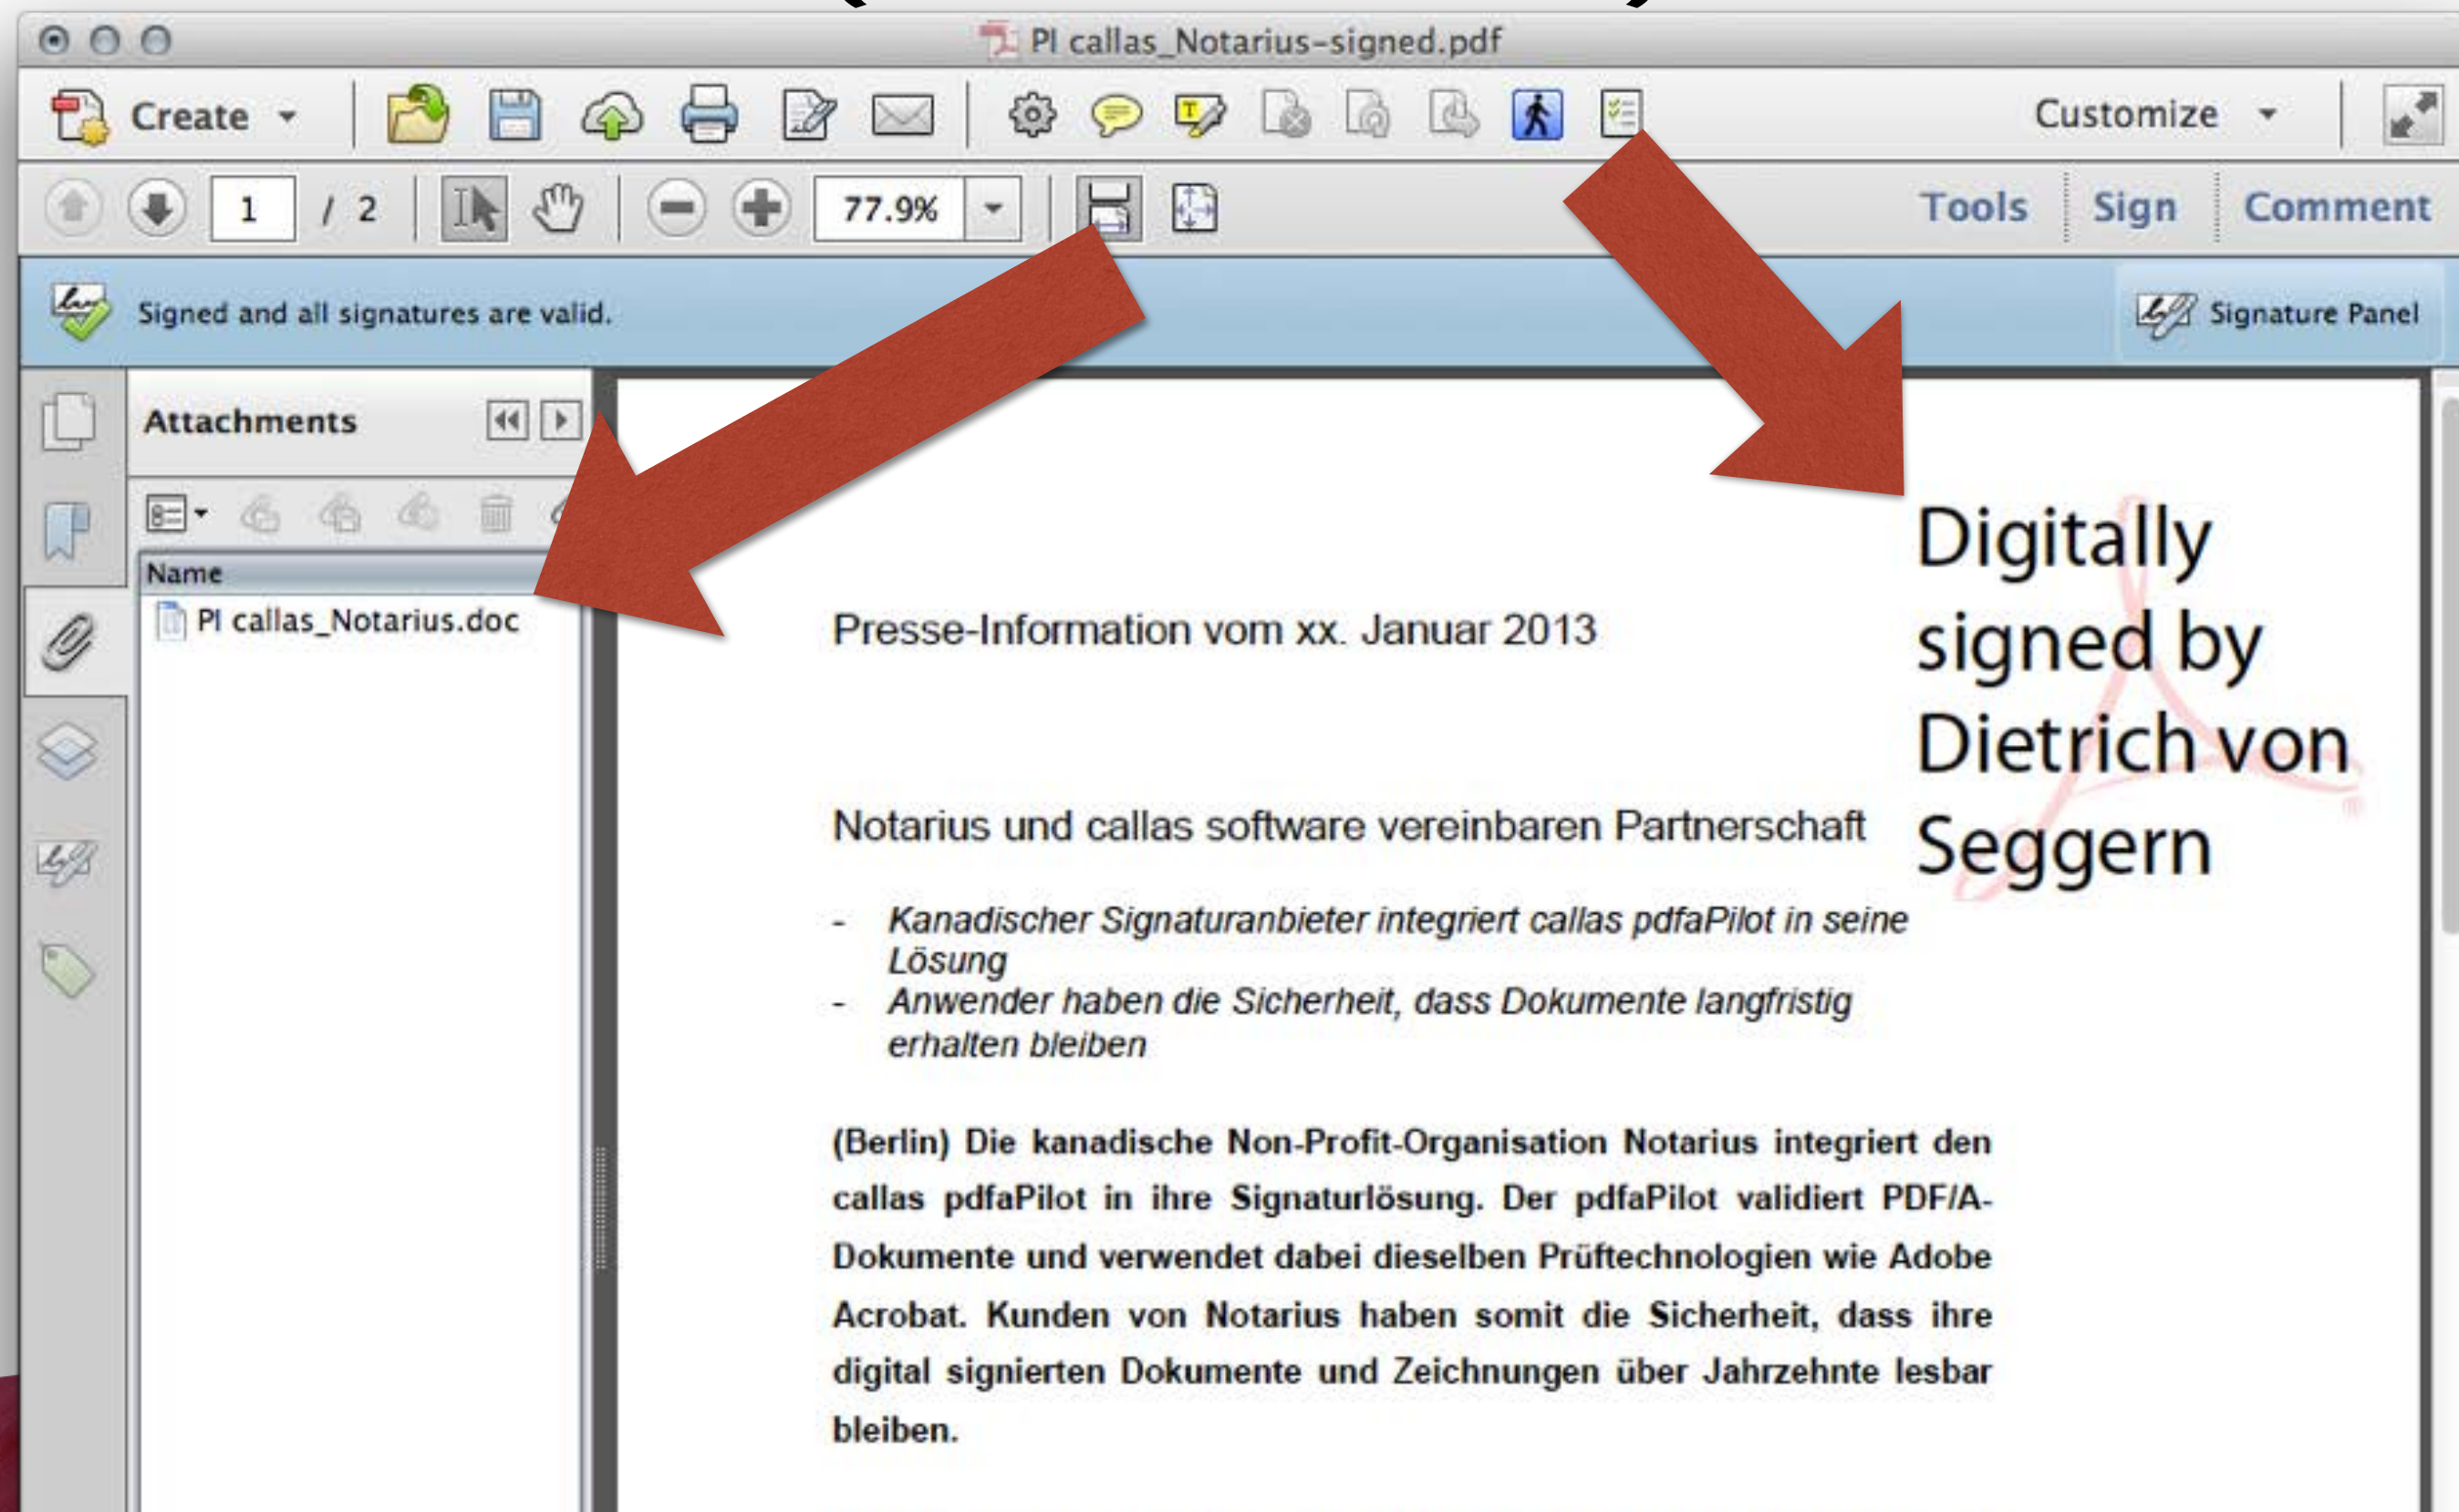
PI callas_Notarius-signed.pdf

Create

Customize

1 / 2

77.9%

Tools Sign Comment

Signed and all signatures are valid.

Signature Panel

Attachments

Name

PI callas_Notarius.doc

Digitally signed by Dietrich von Seggern

Presse-Information vom xx. Januar 2013

Notarius und callas software vereinbaren Partnerschaft

- Kanadischer Signaturanbieter integriert callas pdfaPilot in seine Lösung
- Anwender haben die Sicherheit, dass Dokumente langfristig erhalten bleiben

(Berlin) Die kanadische Non-Profit-Organisation Notarius integriert den callas pdfaPilot in ihre Signaturlösung. Der pdfaPilot validiert PDF/A-Dokumente und verwendet dabei dieselben Prüftechnologien wie Adobe Acrobat. Kunden von Notarius haben somit die Sicherheit, dass ihre digital signierten Dokumente und Zeichnungen über Jahrzehnte lesbar bleiben.